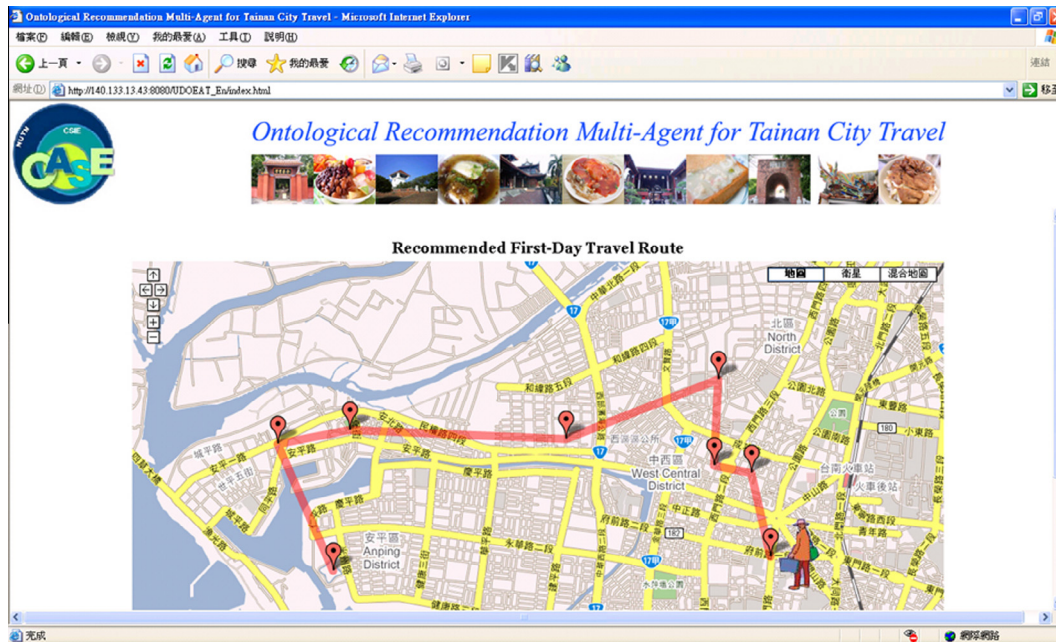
Ontological Recommendation Multi-Agent for Tainan City Travel - Microsoft Internet Explorer

檔案(F) 編輯(E) 檢視(V) 我的最愛(A) 工具(T) 說明(H)

上一頁 搜尋 我的最愛

網址(D) http://140.133.13.43:8080/UDOEAT_En/index.html 移至 連結

NUTN CSIE CASE

Ontological Recommendation Multi-Agent for Tainan City Travel

Recommended First-Day Travel Route

地圖 衛星 混合地圖

北區 North District

中西區 West Central District

安平區 Anping District

和緯路五段 民權路四段 安平路 慶平路 永華路二段 府前路二段 府前路一段 中正路 公園路 東豐路 小東路 台南火車站 火車後站 中山路 青年路 健康路 城平路 17 17甲 182 180

完成 網際網路